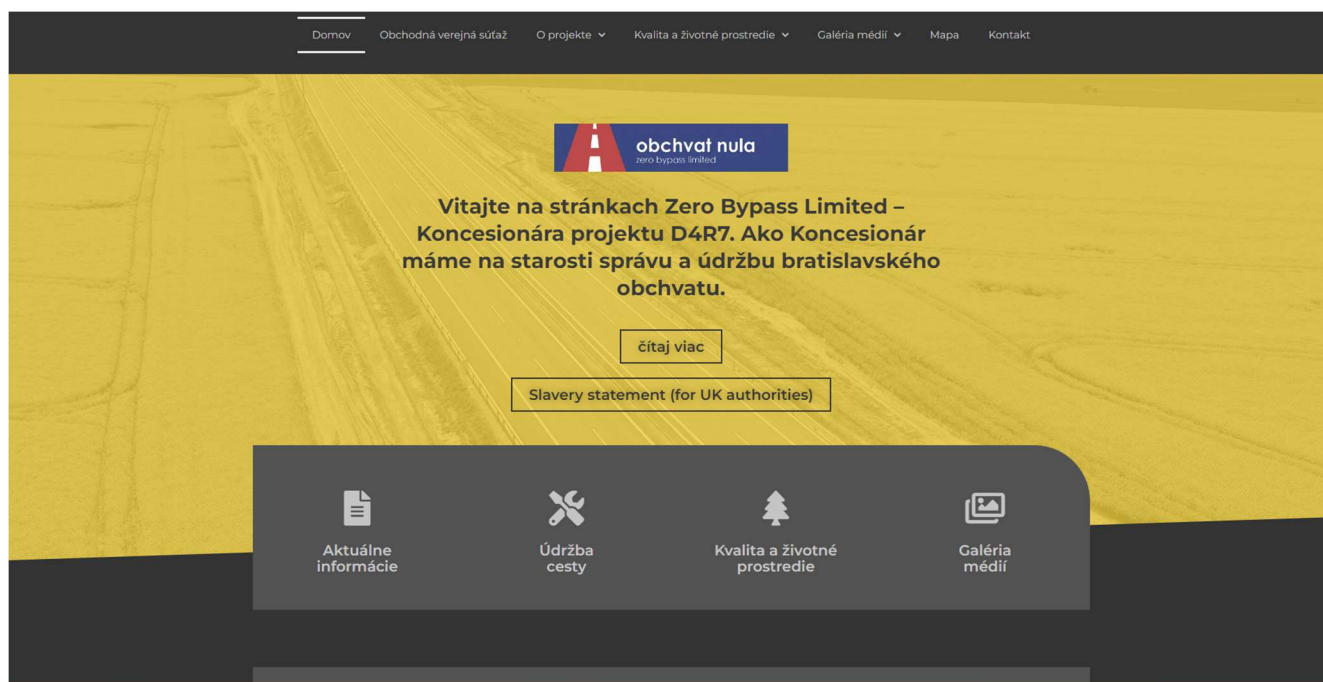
Domov Obchodná verejná súťaž O projekte Kvalita a životné prostredie Galéria médií Mapa Kontakt

obchvat nula
zero bypass limited

Vitajte na stránkach Zero Bypass Limited – Koncesionára projektu D4R7. Ako Koncesionár máme na starosti správu a údržbu bratislavského obchvatu.

čítaj viac

Slavery statement (for UK authorities)

Aktuálne informácie

Údržba cesty

Kvalita a životné prostredie

Galéria médií